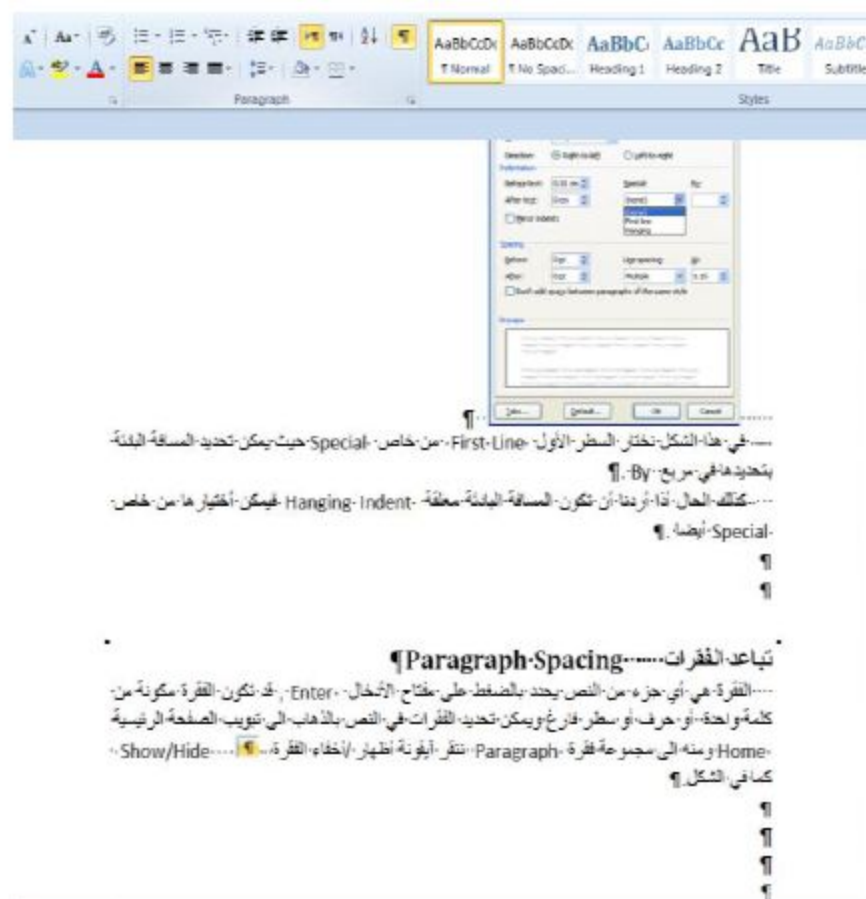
AaBbCcDc ¶ Normal | AaBbCcDc ¶ No Spaci... | AaBbC Heading 1 | AaBbCc Heading 2 | AaB Title | AaBbC Subtitle

Paragraph

Styles

Direction: Right-to-left Left-to-right

Indentation

Before text: 0.01 cm Special: By:

After text: 0 cm (none)

(none) First line Hanging

Mirror indents

Spacing

Before: 0 pt Line spacing: At:

After: 0 pt Multiple 1.15

Don't add space between paragraphs of the same style

Preview

Tabs... Default... OK Cancel

¶

في هذا الشكل نختار السطر الأول First Line من خاص Special حيث يمكن تحديد المسافة البادئة بتحديدها في مربع By. ¶

كذلك الحال اذا أردنا أن تكون المسافة البادئة معلقة Hanging Indent فيمكن أختيارها من خاص Special أيضا. ¶

¶

¶

تباعد الفقرات Paragraph Spacing¶

الفقرة هي أي جزء من النص يحدد بالضغط على مفتاح الأدخال Enter. قد تكون الفقرة مكونة من كلمة واحدة أو حرف أو سطر فارغ ويمكن تحديد الفقرات في النص بالذهاب الى تبويب الصفحة الرئيسية Home ومنه الى مجموعة فقرة Paragraph ننقر أيقونة أظهار/أخفاء الفقرة ¶ Show/Hide كما في الشكل.¶

¶

¶

¶

¶